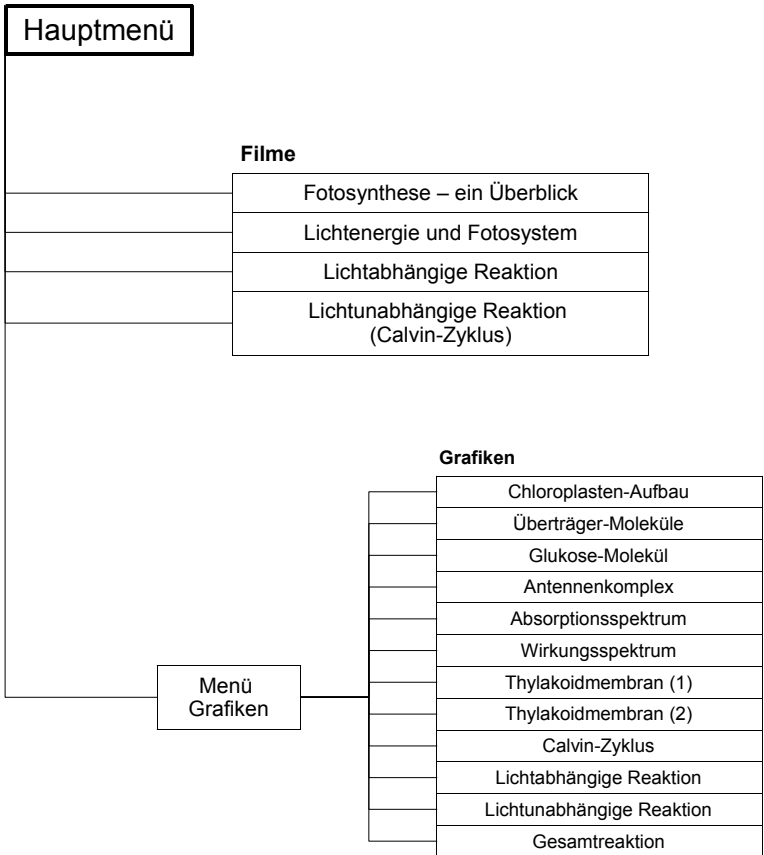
Hauptmenü

Filme

Fotosynthese – ein Überblick

Lichtenergie und Fotosystem

Lichtabhängige Reaktion

Lichtunabhängige Reaktion (Calvin-Zyklus)

Grafiken

Chloroplasten-Aufbau

Überträger-Moleküle

Glukose-Molekül

Antennenkomplex

Absorptionsspektrum

Wirkungsspektrum

Thylakoidmembran (1)

Thylakoidmembran (2)

Calvin-Zyklus

Lichtabhängige Reaktion

Lichtunabhängige Reaktion

Gesamtreaktion

Menü Grafiken